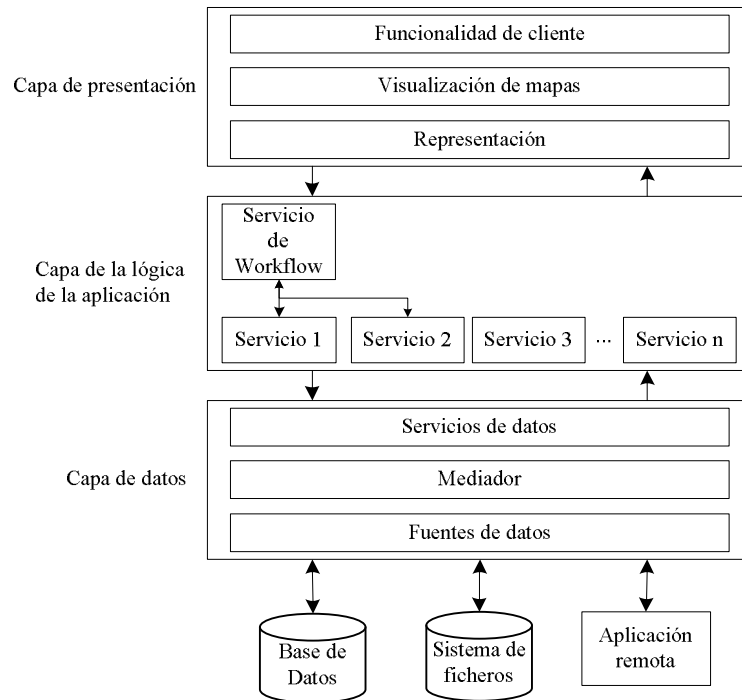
Capa de presentación

Funcionalidad de cliente

Visualización de mapas

Representación

Capa de la lógica de la aplicación

Servicio de Workflow

Servicio 1

Servicio 2

Servicio 3

...

Servicio n

Capa de datos

Servicios de datos

Mediador

Fuentes de datos

Base de Datos

Sistema de ficheros

Aplicación remota